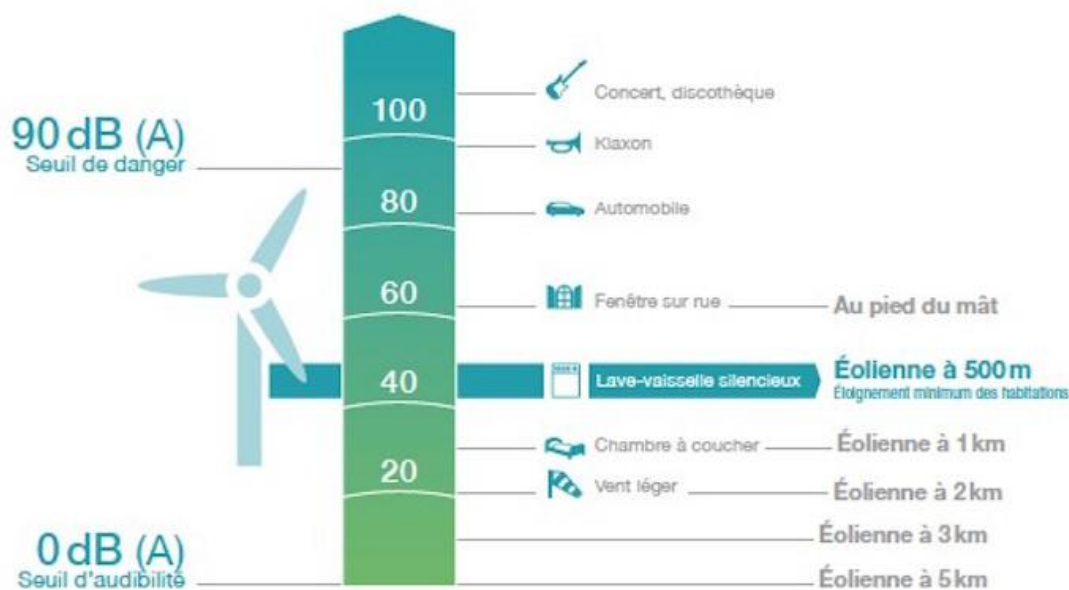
90 dB (A)
Seuil de danger

100
80
60
40
20

Concert, discothèque
Klaxon
Automobile
Fenêtre sur rue — Au pied du mât
Lave-vaisselle silencieux — Éolienne à 500 m
Éloignement minimum des habitations
Chambre à coucher — Éolienne à 1 km
Vent léger — Éolienne à 2 km
Éolienne à 3 km

0 dB (A)
Seuil d'audibilité
Éolienne à 5 km